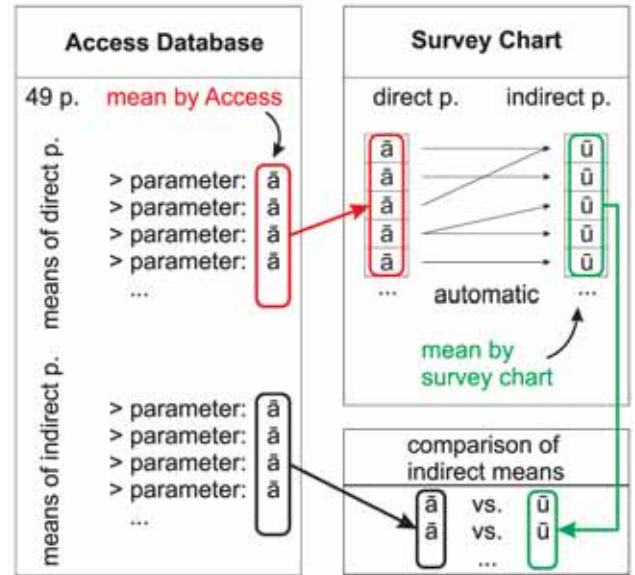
Access Database

49 p.

mean by Access

means of direct p.

> parameter: ā
> parameter: ā
> parameter: ā
> parameter: ā
...

means of indirect p.

> parameter: ā
> parameter: ā
> parameter: ā
> parameter: ā
...

Survey Chart

direct p.

indirect p.

ā
ā
ā
ā
ā
...

ū
ū
ū
ū
ū
...

automatic

mean by survey chart

comparison of indirect means

ā vs. ū
ā vs. ū
...